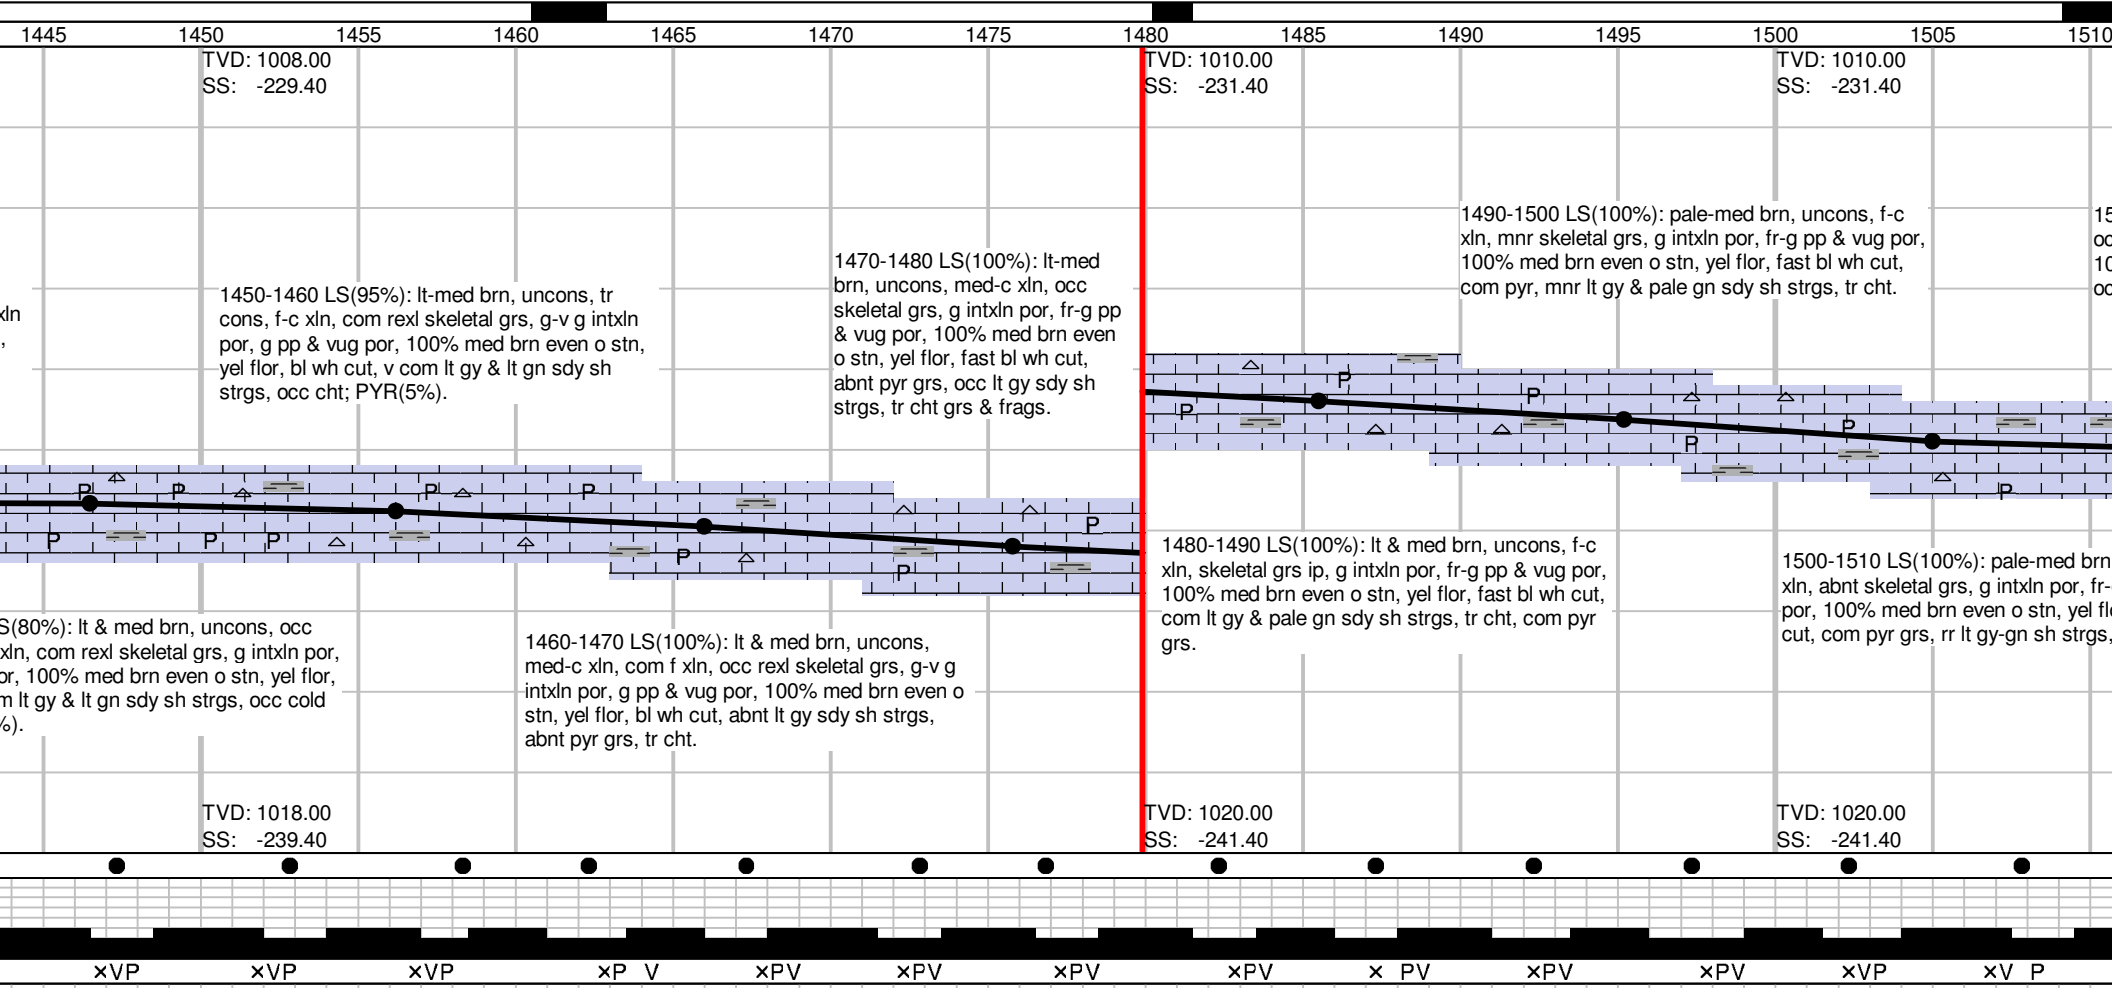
1445 1450 1455 1460 1465 1470 1475 1480 1485 1490 1495 1500 1505 1510

TVD: 1008.00
SS: -229.40

TVD: 1010.00
SS: -231.40

TVD: 1010.00
SS: -231.40

1490-1500 LS(100%): pale-med brn, uncons, f-c xln, mnr skeletal grs, g intxln por, fr-g pp & vug por, 100% med brn even o stn, yel flor, fast bl wh cut, com pyr, mnr lt gy & pale gn sdy sh strgs, tr cht.

1470-1480 LS(100%): lt-med brn, uncons, med-c xln, occ skeletal grs, g intxln por, fr-g pp & vug por, 100% med brn even o stn, yel flor, fast bl wh cut, abnt pyr grs, occ lt gy sdy sh strgs, tr cht grs & frags.

1450-1460 LS(95%): lt-med brn, uncons, tr cons, f-c xln, com rexl skeletal grs, g-v g intxln por, g pp & vug por, 100% med brn even o stn, yel flor, bl wh cut, v com lt gy & lt gn sdy sh strgs, occ cht; PYR(5%).

xln
,

P P P P P P P P P P P P P P P P

1480-1490 LS(100%): lt & med brn, uncons, f-c xln, skeletal grs ip, g intxln por, fr-g pp & vug por, 100% med brn even o stn, yel flor, fast bl wh cut, com lt gy & pale gn sdy sh strgs, tr cht, com pyr grs.

1500-1510 LS(100%): pale-med brn xln, abnt skeletal grs, g intxln por, fr- por, 100% med brn even o stn, yel fl cut, com pyr grs, rr lt gy-gn sh strgs,

S(80%): lt & med brn, uncons, occ xln, com rexl skeletal grs, g intxln por, or, 100% med brn even o stn, yel flor, m lt gy & lt gn sdy sh strgs, occ cold %).

1460-1470 LS(100%): lt & med brn, uncons, med-c xln, com f xln, occ rexl skeletal grs, g-v g intxln por, g pp & vug por, 100% med brn even o stn, yel flor, bl wh cut, abnt lt gy sdy sh strgs, abnt pyr grs, tr cht.

TVD: 1018.00
SS: -239.40

TVD: 1020.00
SS: -241.40

TVD: 1020.00
SS: -241.40

×VP ×VP ×VP ×P V ×PV ×PV ×PV ×PV × PV ×PV ×PV ×VP ×V P